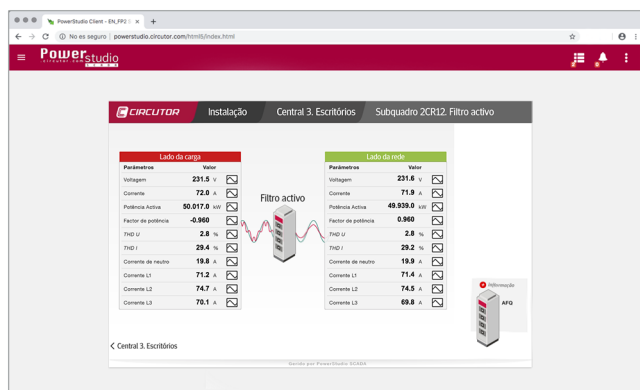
PowerStudio Client - EN_FP2 ×

No es seguro | powerstudio.circutor.com/html5/index.html

Power studio circutor.com

CIRCUTOR Instalação Central 3. Escritórios Subquadro 2CR12. Filtro activo

Lado da carga

| Parâmetros | Valor | |
|---|---|---|
| Voltagem | 231.5 V | |
| Corrente | 72.0 A | |
| Potência Activa | 50.017.0 kW | |
| Factor de potência | -0.960 | |
| THD U | 2.8 % | |
| THD I | 29.4 % | |
| Corrente de neutro | 19.8 A | |
| Corrente L1 | 71.2 A | |
| Corrente L2 | 74.7 A | |
| Corrente L3 | 70.1 A | |

Filtro activo

Lado da rede

| Parâmetros | Valor | |
|---|---|---|
| Voltagem | 231.6 V | |
| Corrente | 71.9 A | |
| Potência Activa | 49.939.0 kW | |
| Factor de potência | 0.960 | |
| THD U | 2.8 % | |
| THD I | 29.2 % | |
| Corrente de neutro | 19.9 A | |
| Corrente L1 | 71.4 A | |
| Corrente L2 | 74.5 A | |
| Corrente L3 | 69.8 A | |

Informação

AFQ

< Central 3. Escritórios

Gerado por PowerStudio SCADA